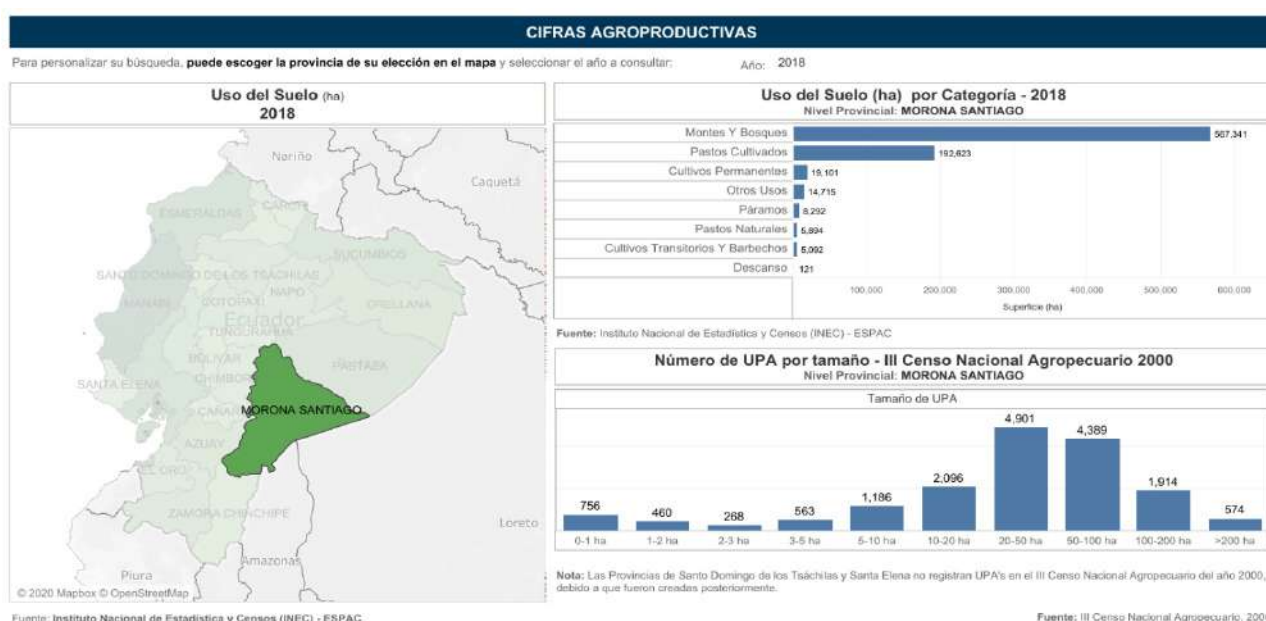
CIFRAS AGROPRODUCTIVAS

Para personalizar su búsqueda, **puede escoger la provincia de su elección en el mapa** y seleccionar el año a consultar:

Año: 2018

Uso del Suelo (ha)
2018

Nariño
Caquetá
ESMERALDAS
CARCHI
SUCUMBIOS
SANTO DOMINGO DE LOS TSACHILAS
NAPO
MANABI
COTOPAXI
ORELLANA
Ecuador
TUNGURAHUA
BOLIVAR
PASTAZA
SANTA ELENA
CHIMBORAZO
CAÑAR
MORONA SANTIAGO
AZUAY
EL ORO
ZAMORA CHINCHIPE
Loreto
Amazonas
Piura
© 2020 Mapbox © OpenStreetMap

Uso del Suelo (ha) por Categoría - 2018
Nivel Provincial: MORONA SANTIAGO

| Categoría | ha |
|---|---|
| Montes Y Bosques | 567,341 |
| Pastos Cultivados | 192,623 |
| Cultivos Permanentes | 19,101 |
| Otros Usos | 14,715 |
| Páramos | 8,292 |
| Pastos Naturales | 5,894 |
| Cultivos Transitorios Y Barbechos | 5,092 |
| Descanso | 121 |

100,000 200,000 300,000 400,000 500,000 600,000
Superficie (ha)

Fuente: Instituto Nacional de Estadística y Censos (INEC) - ESPAC

Número de UPA por tamaño - III Censo Nacional Agropecuario 2000
Nivel Provincial: MORONA SANTIAGO

Tamaño de UPA

| 0-1 ha | 1-2 ha | 2-3 ha | 3-5 ha | 5-10 ha | 10-20 ha | 20-50 ha | 50-100 ha | 100-200 ha | >200 ha |
|---|---|---|---|---|---|---|---|---|---|
| 756 | 460 | 268 | 563 | 1,186 | 2,096 | 4,901 | 4,389 | 1,914 | 574 |

Nota: Las Provincias de Santo Domingo de los Tsáchilas y Santa Elena no registran UPA's en el III Censo Nacional Agropecuario del año 2000, debido a que fueron creadas posteriormente.

Fuente: Instituto Nacional de Estadística y Censos (INEC) - ESPAC

Fuente: III Censo Nacional Agropecuario, 200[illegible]